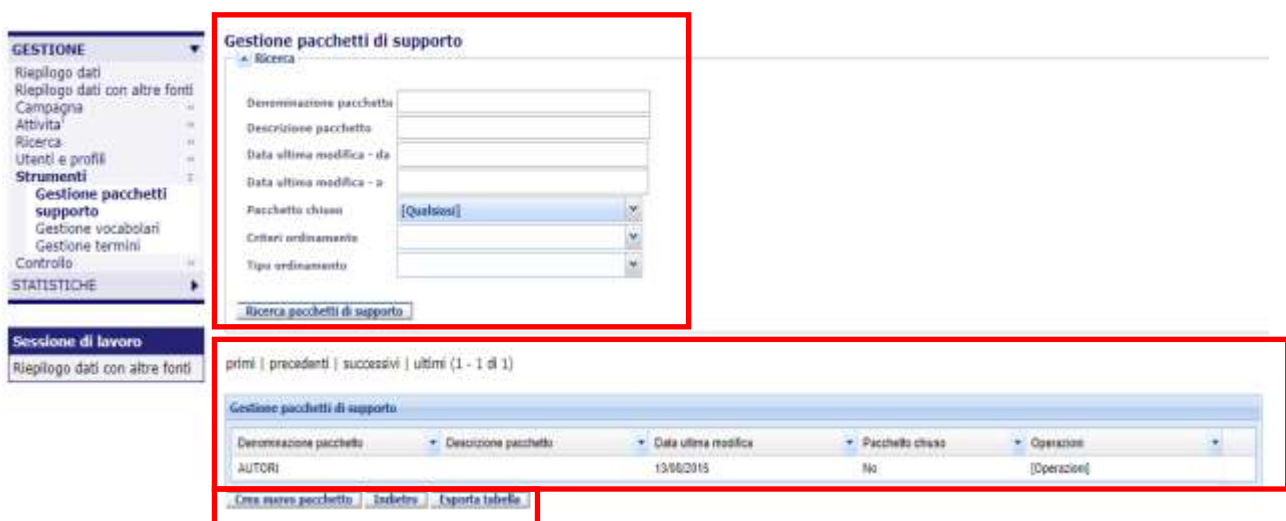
GESTIONE
Riepilogo dati
Riepilogo dati con altre fonti
Campagna
Attività
Ricerca
Utenti e profili
Strumenti
Gestione pacchetti supporto
Gestione vocabolari
Gestione termini
Controllo
STATISTICHE

Sessione di lavoro
Riepilogo dati con altre fonti

Gestione pacchetti di supporto
Ricerca

Denominazione pacchetto
Descrizione pacchetto
Data ultima modifica - da
Data ultima modifica - a
Pacchetto chiuso [Qualsiasi]
Criteri ordinamento
Tipo ordinamento

Ricerca pacchetti di supporto

primi | precedenti | successivi | ultimi (1 - 1 di 1)

Gestione pacchetti di supporto

| Denominazione pacchetto | Descrizione pacchetto | Data ultima modifica | Pacchetto chiuso | Operazioni |
|---|---|---|---|---|
| AUTORI | | 13/08/2015 | No | [Operazioni] |

Crea nuovo pacchetto | Indietro | Esporta tabella